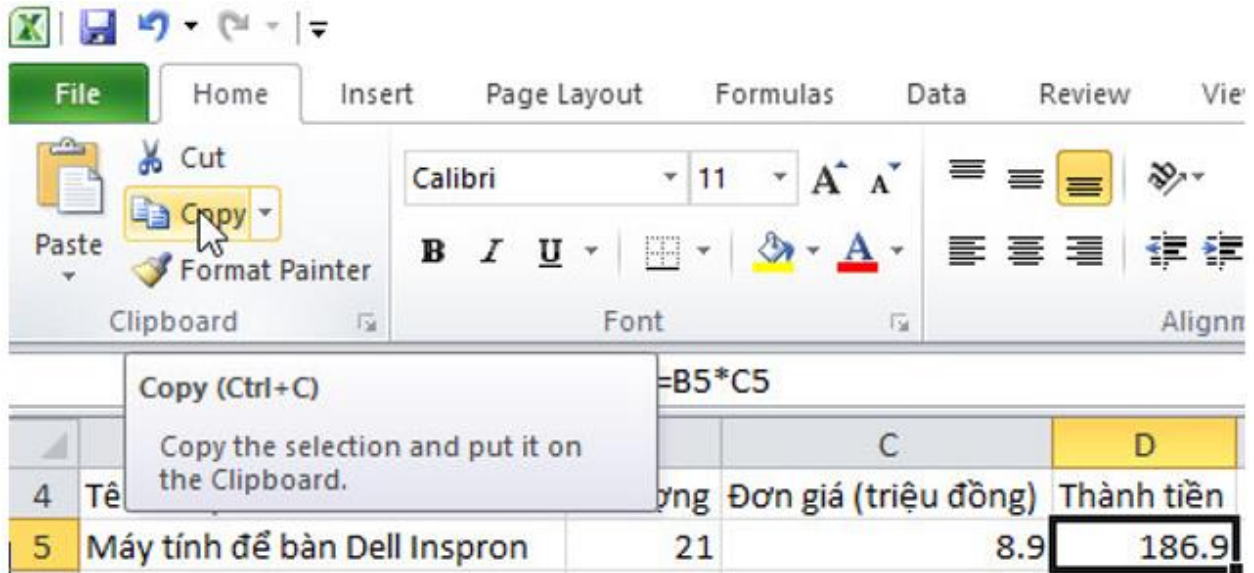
File
Home
Insert
Page Layout
Formulas
Data
Review
Vie

Cut
Copy
Paste
Format Painter
Clipboard

Calibri
11
B I U
Font

Alignm

Copy (Ctrl+C)

Copy the selection and put it on the Clipboard.

=B5*C5

| | | | C | D |
|---|---|---|---|---|
| 4 | Tê | ợng | Đơn giá (triệu đồng) | Thành tiền |
| 5 | Máy tính để bàn Dell Inspron | 21 | 8.9 | 186.9 |